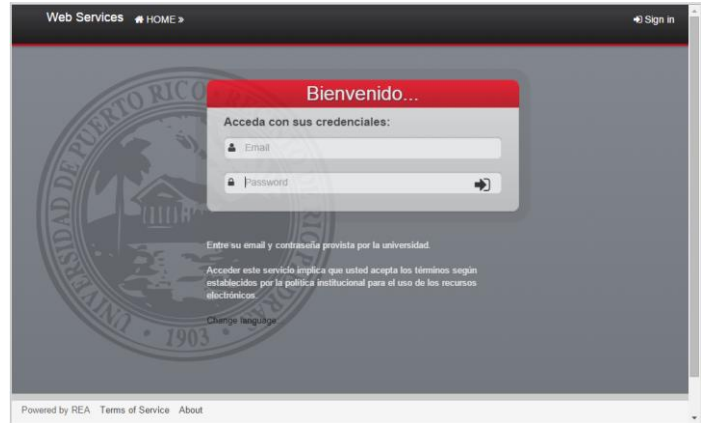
Web Services HOME »

Sign in

UNIVERSIDAD DE PUERTO RICO · 1903 ·

Bienvenido...

Acceda con sus credenciales:

Email

Password

Entre su email y contraseña provista por la universidad.

Acceder este servicio implica que usted acepta los términos según establecidos por la política institucional para el uso de los recursos electrónicos.

Change language

Powered by REA Terms of Service About